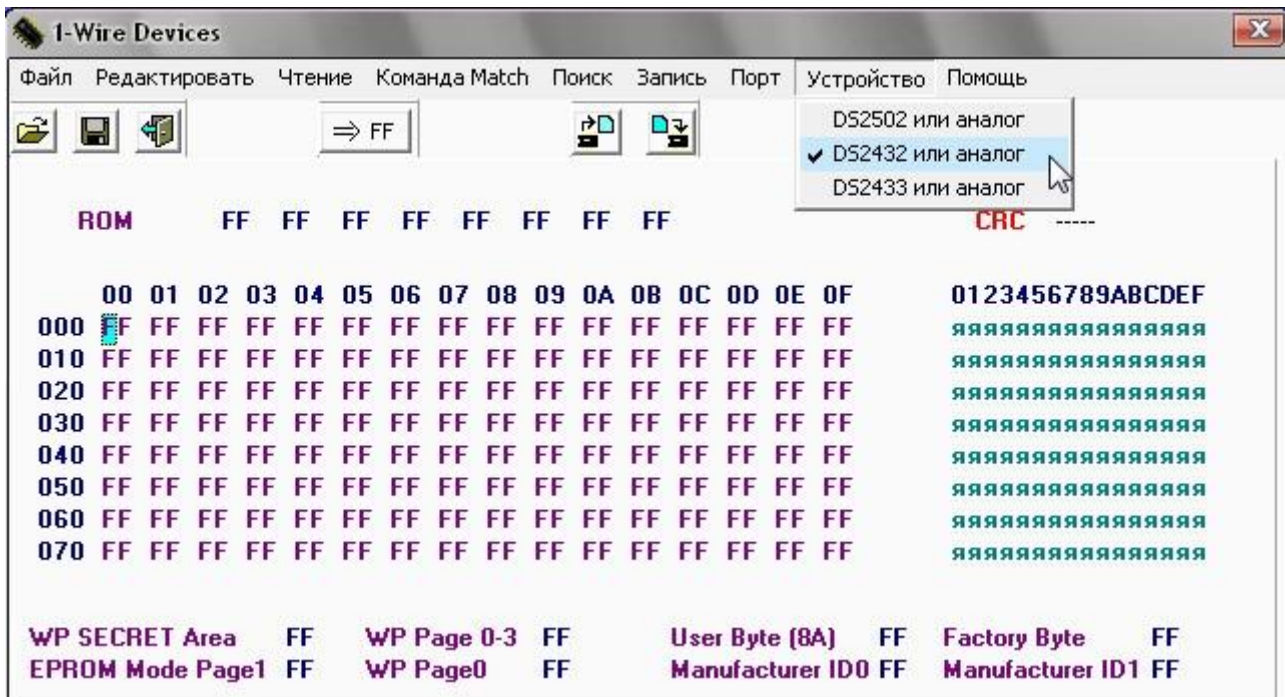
1-Wire Devices

Файл Редактировать Чтение Команда Match Поиск Запись Порт Устройство Помощь

DS2502 или аналог
✔ DS2432 или аналог
DS2433 или аналог

⇒ FF

ROM FF FF FF FF FF FF FF FF CRC -----

| | 00 | 01 | 02 | 03 | 04 | 05 | 06 | 07 | 08 | 09 | 0A | 0B | 0C | 0D | 0E | 0F | 0123456789ABCDEF |
|---|---|---|---|---|---|---|---|---|---|---|---|---|---|---|---|---|---|
| 000 | FF | FF | FF | FF | FF | FF | FF | FF | FF | FF | FF | FF | FF | FF | FF | FF | яяяяяяяяяяяяяяяя |
| 010 | FF | FF | FF | FF | FF | FF | FF | FF | FF | FF | FF | FF | FF | FF | FF | FF | яяяяяяяяяяяяяяяя |
| 020 | FF | FF | FF | FF | FF | FF | FF | FF | FF | FF | FF | FF | FF | FF | FF | FF | яяяяяяяяяяяяяяяя |
| 030 | FF | FF | FF | FF | FF | FF | FF | FF | FF | FF | FF | FF | FF | FF | FF | FF | яяяяяяяяяяяяяяяя |
| 040 | FF | FF | FF | FF | FF | FF | FF | FF | FF | FF | FF | FF | FF | FF | FF | FF | яяяяяяяяяяяяяяяя |
| 050 | FF | FF | FF | FF | FF | FF | FF | FF | FF | FF | FF | FF | FF | FF | FF | FF | яяяяяяяяяяяяяяяя |
| 060 | FF | FF | FF | FF | FF | FF | FF | FF | FF | FF | FF | FF | FF | FF | FF | FF | яяяяяяяяяяяяяяяя |
| 070 | FF | FF | FF | FF | FF | FF | FF | FF | FF | FF | FF | FF | FF | FF | FF | FF | яяяяяяяяяяяяяяяя |

WP SECRET Area FF WP Page 0-3 FF User Byte (8A) FF Factory Byte FF
EPROM Mode Page1 FF WP Page0 FF Manufacturer ID0 FF Manufacturer ID1 FF